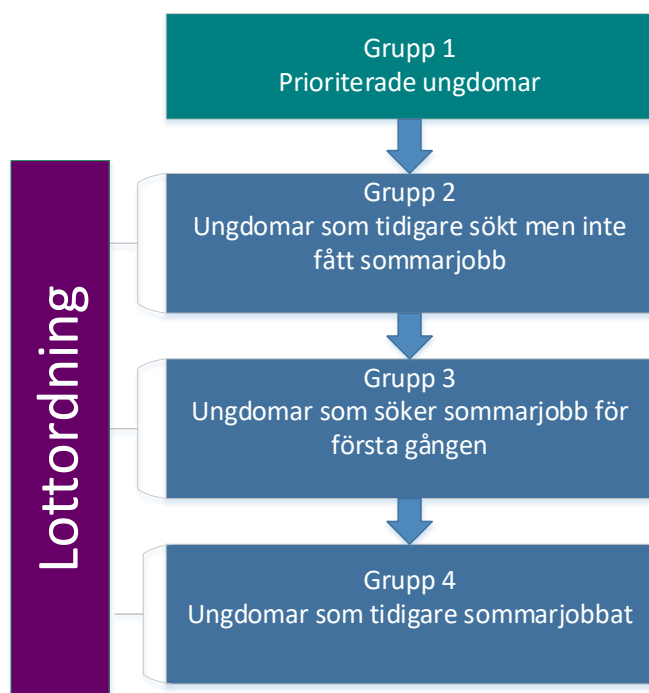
Grupp 1
Prioriterade ungdomar

Lottordning

Grupp 2
Ungdomar som tidigare sökt men inte fått sommarjobb

Grupp 3
Ungdomar som söker sommarjobb för första gången

Grupp 4
Ungdomar som tidigare sommarjobbat